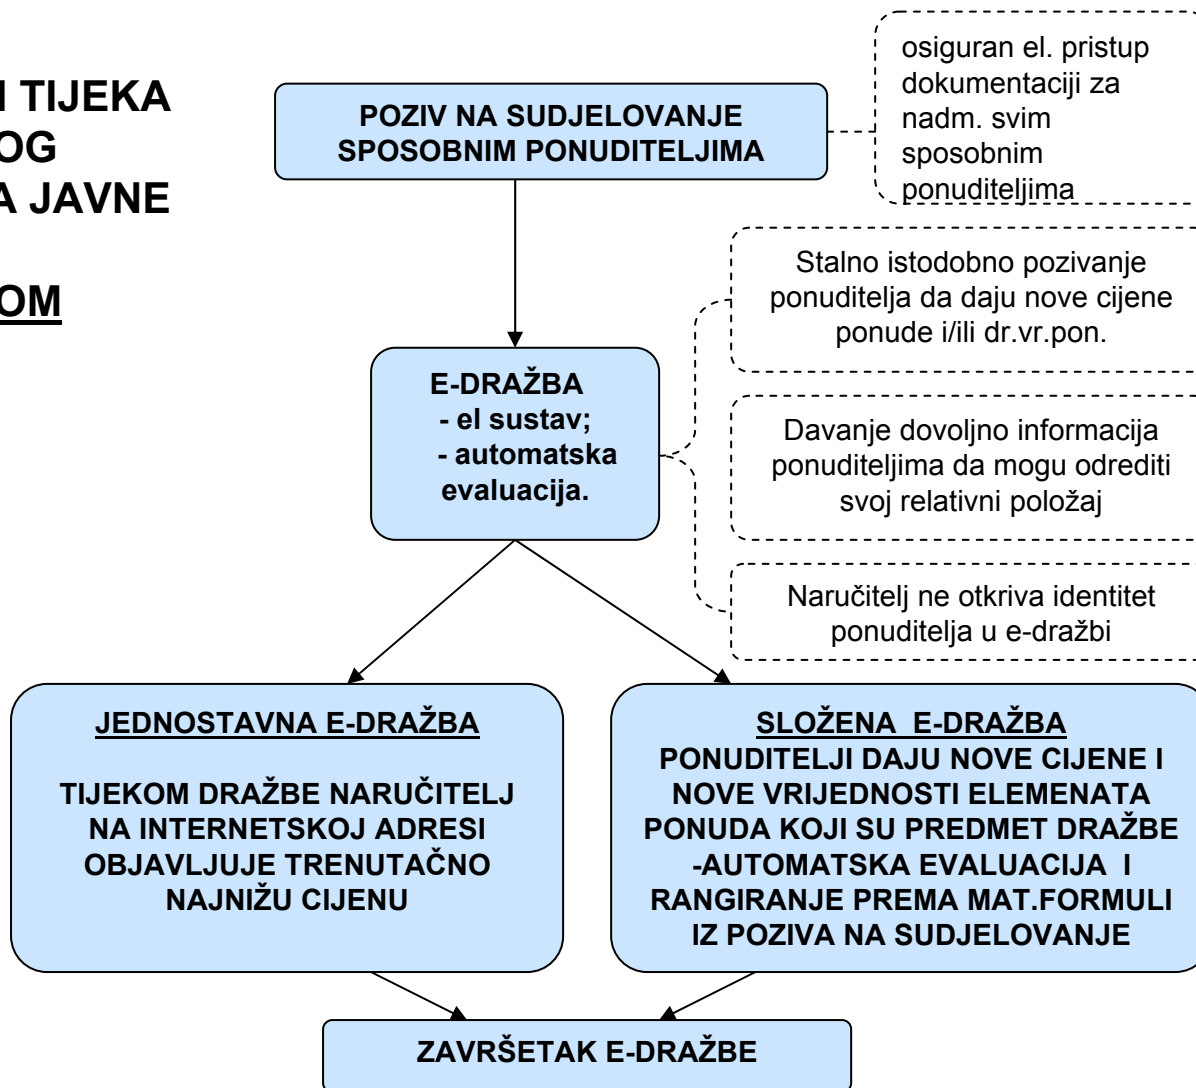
I TIJEKA
OG
A JAVNE

OM

POZIV NA SUDJELOVANJE SPOSOBNIM PONUDITELJIMA

osiguran el. pristup dokumentaciji za nadm. svim sposobnim ponuditeljima

Stalno istodobno pozivanje ponuditelja da daju nove cijene ponude i/ili dr.vr.pon.

E-DRAŽBA
- el sustav;
- automatska evaluacija.

Davanje dovoljno informacija ponuditeljima da mogu odrediti svoj relativni položaj

Naručitelj ne otkriva identitet ponuditelja u e-dražbi

JEDNOSTAVNA E-DRAŽBA

TIJEKOM DRAŽBE NARUČITELJ NA INTERNETSKOJ ADRESI OBJAVLJUJE TRENUTAČNO NAJNIŽU CIJENU

SLOŽENA E-DRAŽBA
PONUDITELJI DAJU NOVE CIJENE I NOVE VRIJEDNOSTI ELEMENATA PONUDA KOJI SU PREDMET DRAŽBE -AUTOMATSKA EVALUACIJA I RANGIRANJE PREMA MAT.FORMULI IZ POZIVA NA SUDJELOVANJE

ZAVRŠETAK E-DRAŽBE